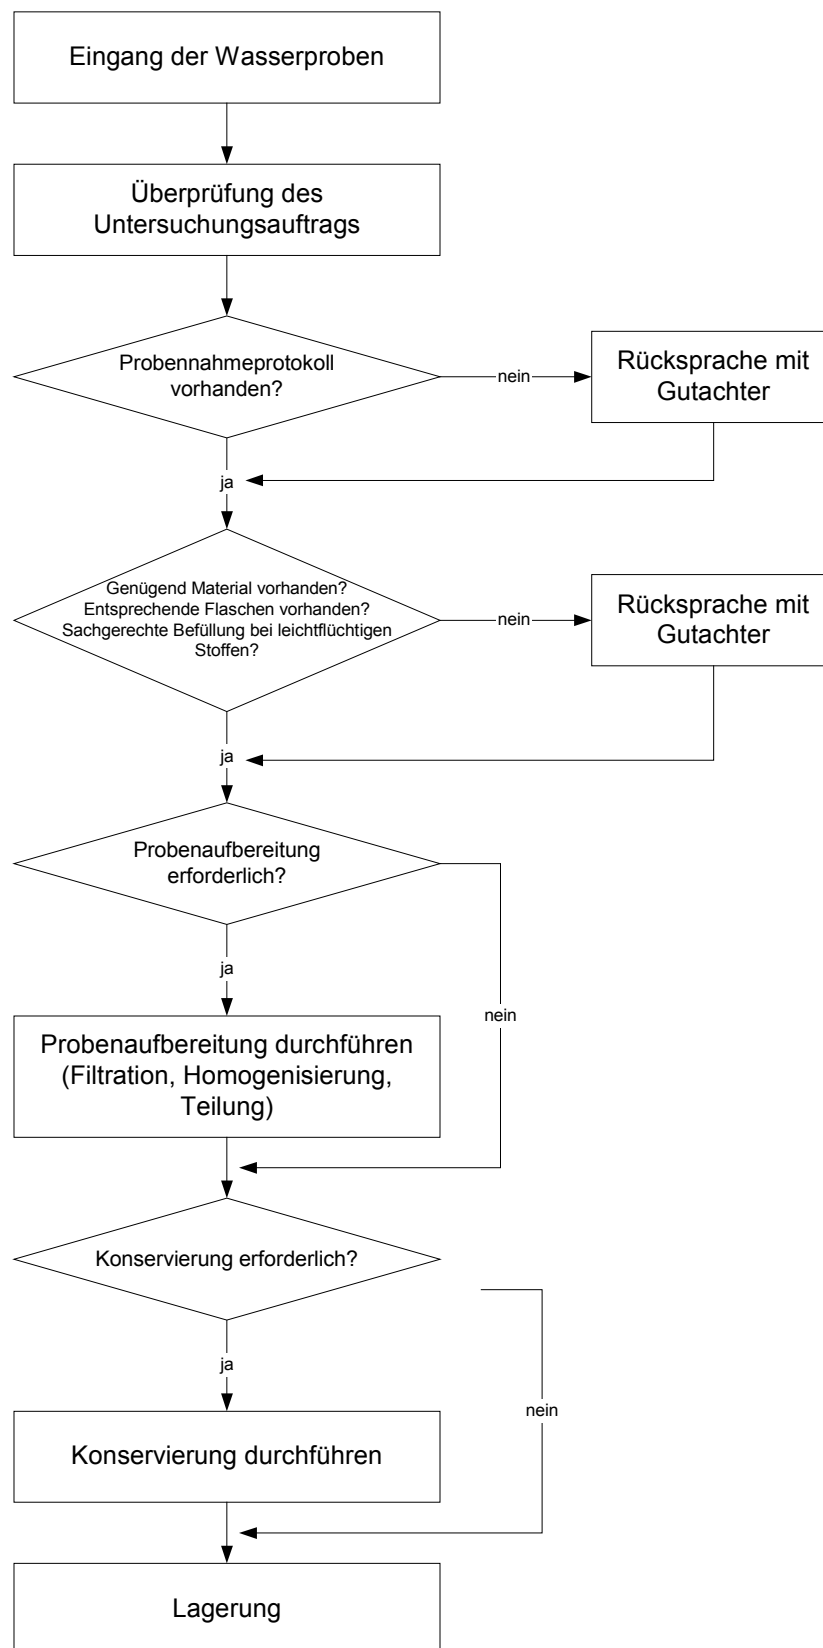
Eingang der Wasserproben

Überprüfung des Untersuchungsauftrags

Probennahmeprotokoll vorhanden?

nein

Rücksprache mit Gutachter

ja

Genügend Material vorhanden? Entsprechende Flaschen vorhanden? Sachgerechte Befüllung bei leichtflüchtigen Stoffen?

nein

Rücksprache mit Gutachter

ja

Probenaufbereitung erforderlich?

ja

nein

Probenaufbereitung durchführen (Filtration, Homogenisierung, Teilung)

Konservierung erforderlich?

ja

nein

Konservierung durchführen

Lagerung